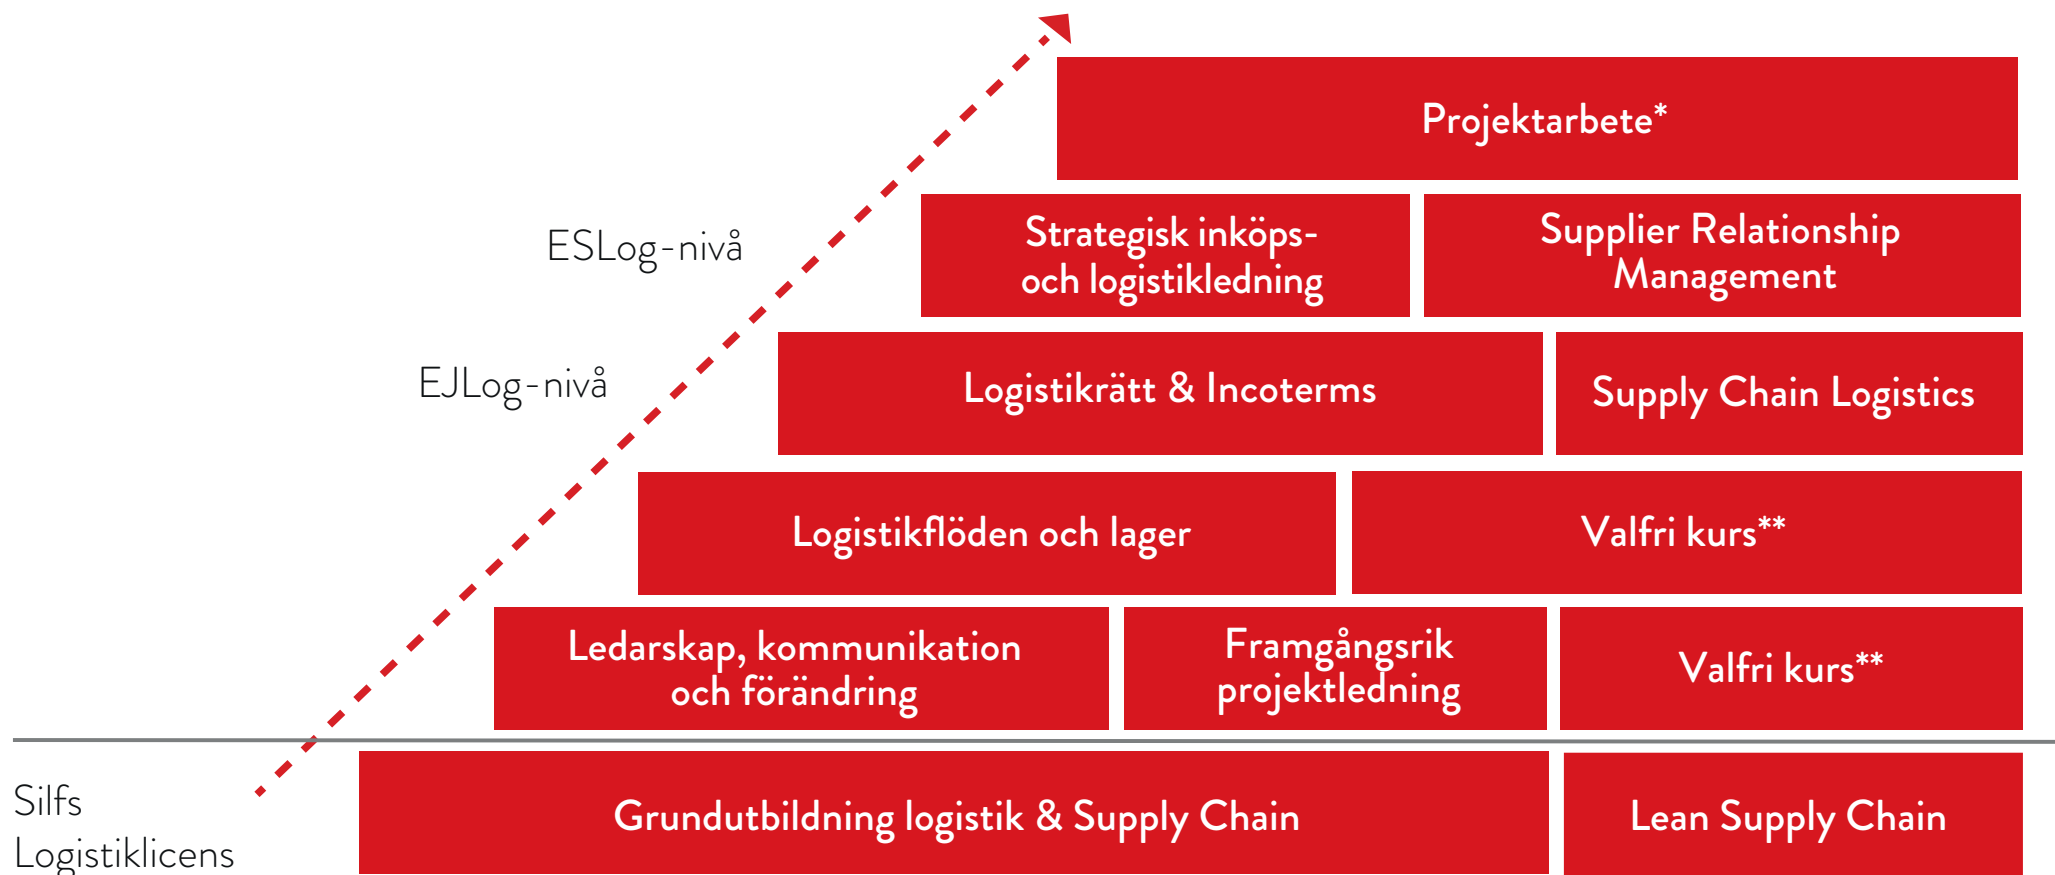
Projektarbete*

ESLog-nivå

Strategisk inköps- och logistikledning

Supplier Relationship Management

EJLog-nivå

Logistikrätt & Incoterms

Supply Chain Logistics

Logistikflöden och lager

Valfri kurs**

Ledarskap, kommunikation och förändring

Framgångsrik projektledning

Valfri kurs**

Silfs Logistiklicens

Grundutbildning logistik & Supply Chain

Lean Supply Chain